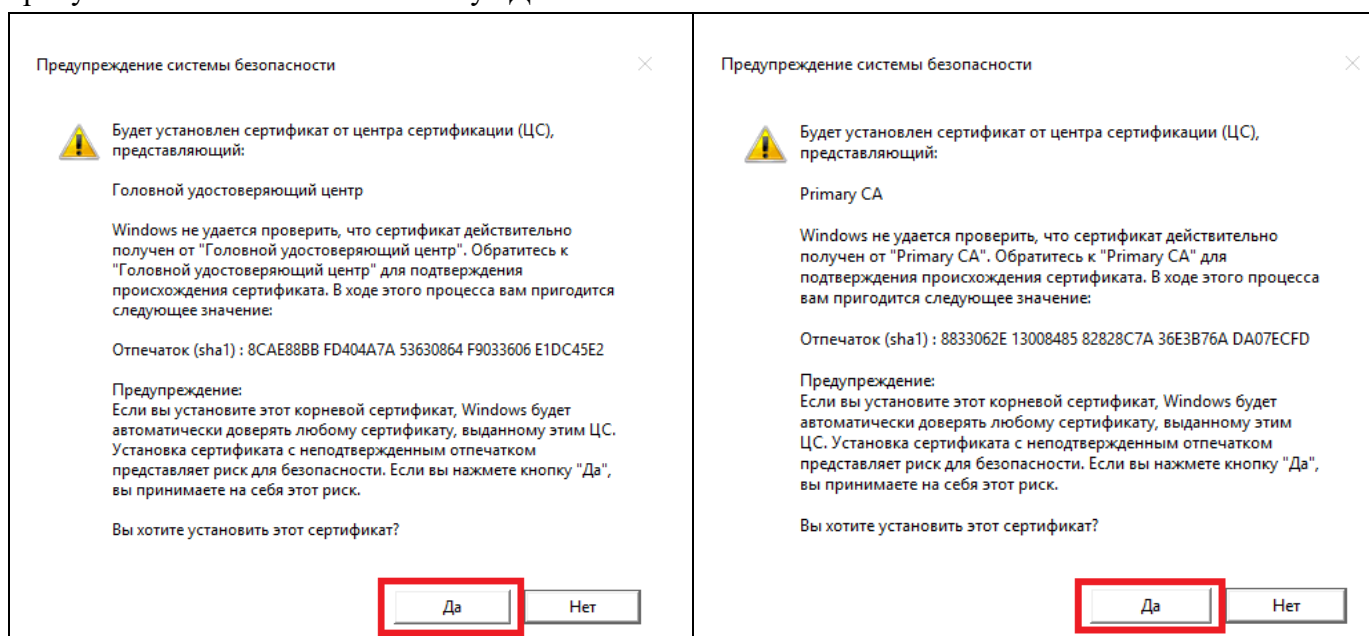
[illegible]

Предупреждение системы безопасности

Будет установлен сертификат от центра сертификации (ЦС), представляющий:

Головной удостоверяющий центр

Windows не удается проверить, что сертификат действительно получен от "Головной удостоверяющий центр". Обратитесь к "Головной удостоверяющий центр" для подтверждения происхождения сертификата. В ходе этого процесса вам пригодится следующее значение:

Отпечаток (sha1) : 8CAE88BB FD404A7A 53630864 F9033606 E1DC45E2

Предупреждение:
Если вы установите этот корневой сертификат, Windows будет автоматически доверять любому сертификату, выданному этим ЦС. Установка сертификата с неподтвержденным отпечатком представляет риск для безопасности. Если вы нажмете кнопку "Да", вы принимаете на себя этот риск.

Вы хотите установить этот сертификат?

Да

Нет

Предупреждение системы безопасности

Будет установлен сертификат от центра сертификации (ЦС), представляющий:

Primary CA

Windows не удается проверить, что сертификат действительно получен от "Primary CA". Обратитесь к "Primary CA" для подтверждения происхождения сертификата. В ходе этого процесса вам пригодится следующее значение:

Отпечаток (sha1) : 8833062E 13008485 82828C7A 36E3B76A DA07ECFD

Предупреждение:
Если вы установите этот корневой сертификат, Windows будет автоматически доверять любому сертификату, выданному этим ЦС. Установка сертификата с неподтвержденным отпечатком представляет риск для безопасности. Если вы нажмете кнопку "Да", вы принимаете на себя этот риск.

Вы хотите установить этот сертификат?

Да

Нет